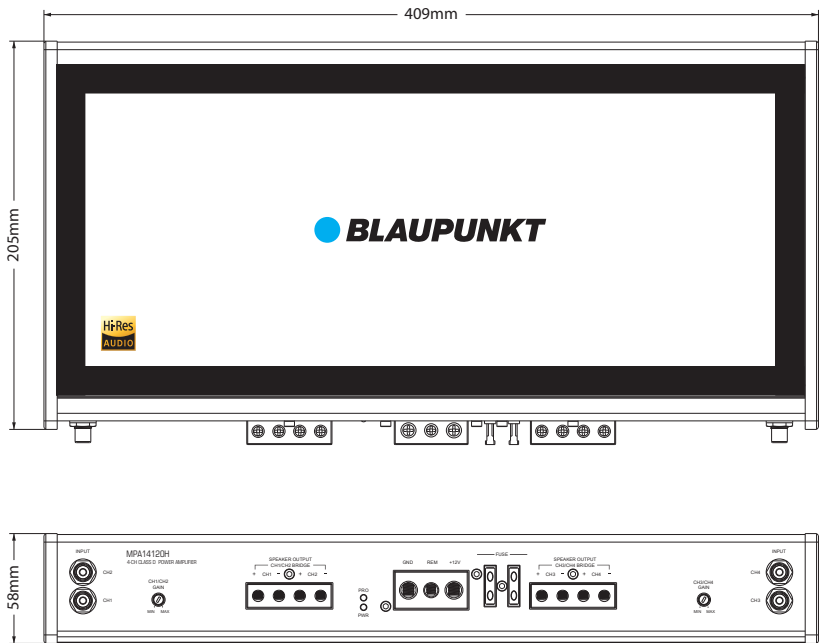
409mm

205mm

BLAUPUNKT

Hi-Res AUDIO

58mm

INPUT
CH2
CH1

MPA14120H
4-CH CLASS D POWER AMPLIFIER

CH1/CH2 GAIN
MIN MAX

SPEAKER OUTPUT
CH1/CH2 BRIDGE
+ CH1 - + CH2 -

PRO
PWR

GND REM +12V

FUSE

SPEAKER OUTPUT
CH3/CH4 BRIDGE
+ CH3 - + CH4 -

CH3/CH4 GAIN
MIN MAX

INPUT
CH4
CH3